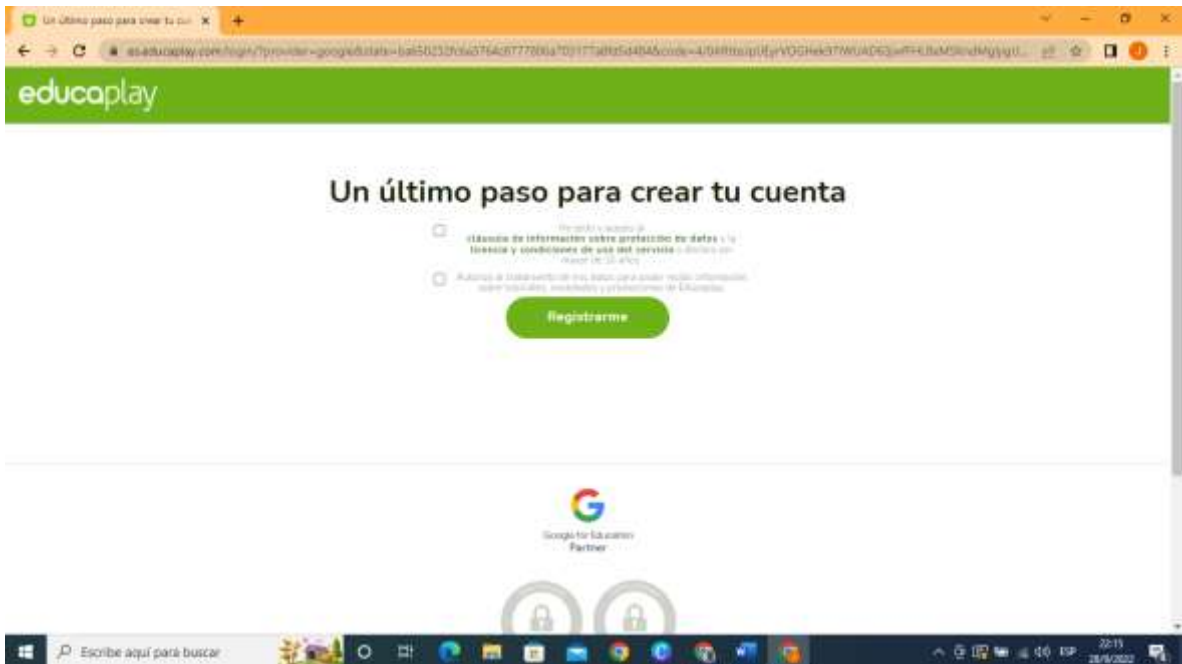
Un último paso para crear tu cu ×

es.educaplay.com/login/?provider=google&state=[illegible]

educaplay

Un último paso para crear tu cuenta

He leído y acepto la cláusula de información sobre protección de datos y la licencia y condiciones de uso del servicio y declaro ser mayor de 14 años

Autorizo el tratamiento de mis datos para poder recibir información sobre novedades, novedades y promociones de Educaplay

Registrarme

Google for Education Partner

Escribe aquí para buscar

22:15
28/9/2022